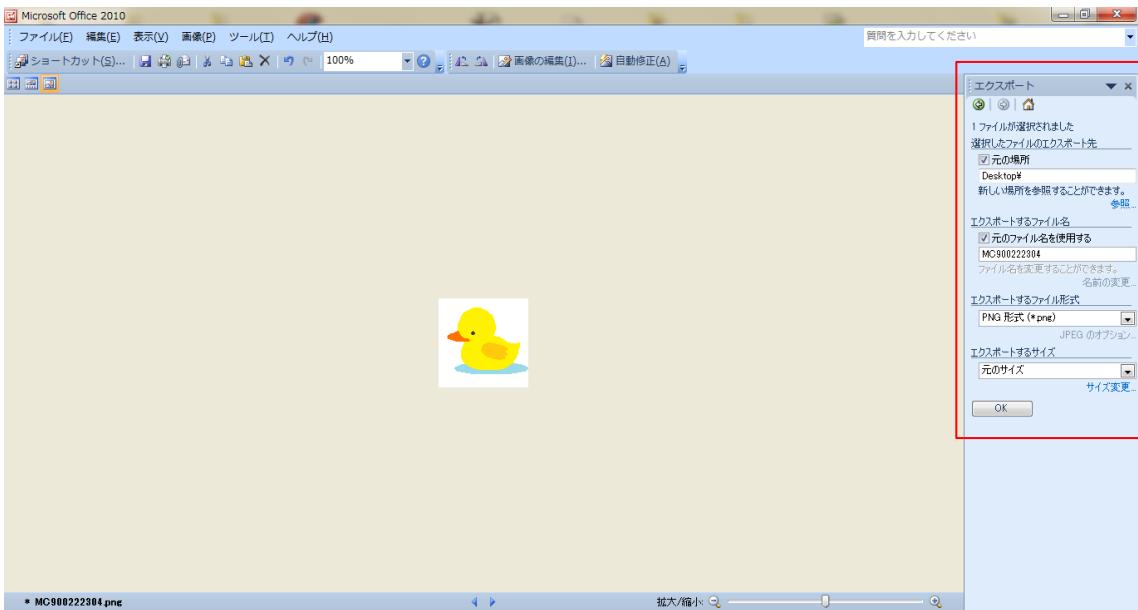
Microsoft Office 2010

ファイル(F) 編集(E) 表示(V) 画像(P) ツール(T) ヘルプ(H)

質問を入力してください

ショートカット(S)... 100% 画像の編集(I)... 自動修正(A)

エクスポート

1 ファイルが選択されました

選択したファイルのエクスポート先

元の場所

Desktop¥

新しい場所を参照することができます。

参照...

エクスポートするファイル名

元のファイル名を使用する

MC900222304

ファイル名を変更することができます。

名前の変更...

エクスポートするファイル形式

PNG 形式 (*.png)

JPEG のオプション...

エクスポートするサイズ

元のサイズ

サイズ変更...

OK

* MC900222304.png

拡大/縮小: